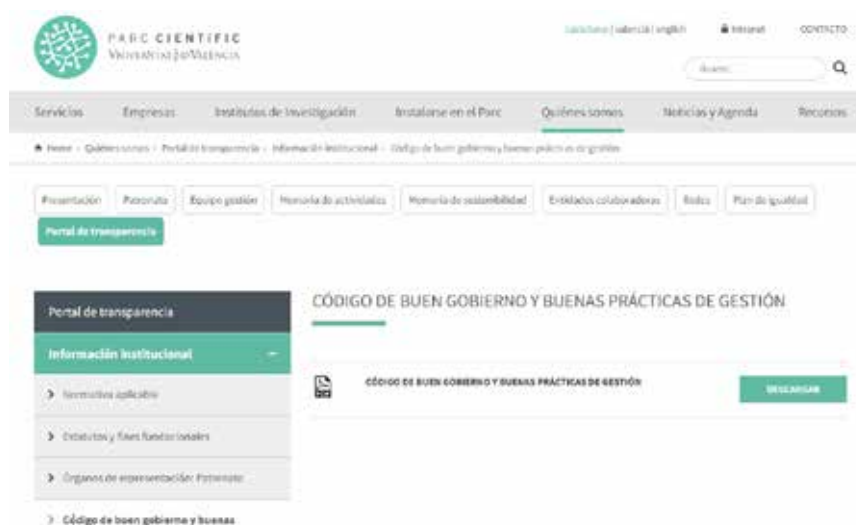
PARC CIENTIFIC
UNIVERSITAT DE VALÈNCIA

castellano | valencià | english   Intranet   CONTACTO

Buscar

Servicios   Empresas   Institutos de Investigación   Instalarse en el Parc   Quiénes somos   Noticias y Agenda   Recursos

Home › Quiénes somos › Portal de transparencia › Información Institucional › Código de buen gobierno y buenas prácticas de gestión

Presentación   Patronato   Equipo gestión   Memoria de actividades   Memoria de sostenibilidad   Entidades colaboradoras   Redes   Plan de igualdad   Portal de transparencia

Portal de transparencia

Información Institucional

Normativa aplicable

Estatutos y fines fundacionales

Órganos de representación: Patronato

Código de buen gobierno y buenas

CÓDIGO DE BUEN GOBIERNO Y BUENAS PRÁCTICAS DE GESTIÓN

CÓDIGO DE BUEN GOBIERNO Y BUENAS PRÁCTICAS DE GESTIÓN

DESCARGAR